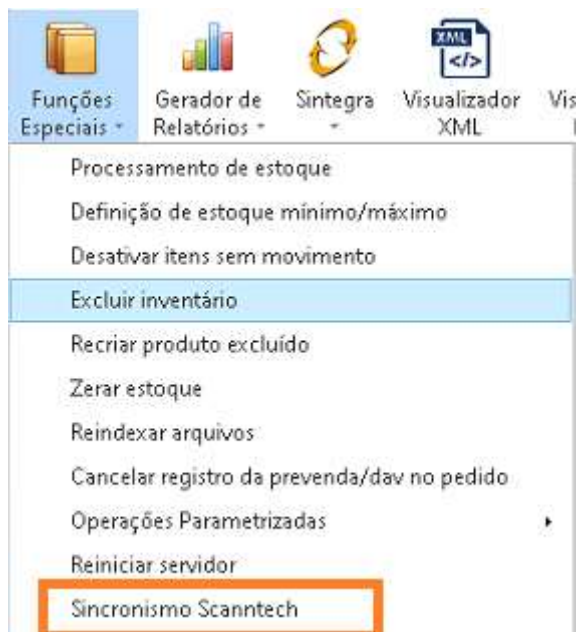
Funções Especiais
Gerador de Relatórios
Sintegra
XML
Visualizador XML
Vis

Processamento de estoque
Definição de estoque mínimo/máximo
Desativar itens sem movimento
Excluir inventário
Recriar produto excluído
Zerar estoque
Reindexar arquivos
Cancelar registro da prevenda/dav no pedido
Operações Parametrizadas
Reiniciar servidor
Sincronismo Scanntech